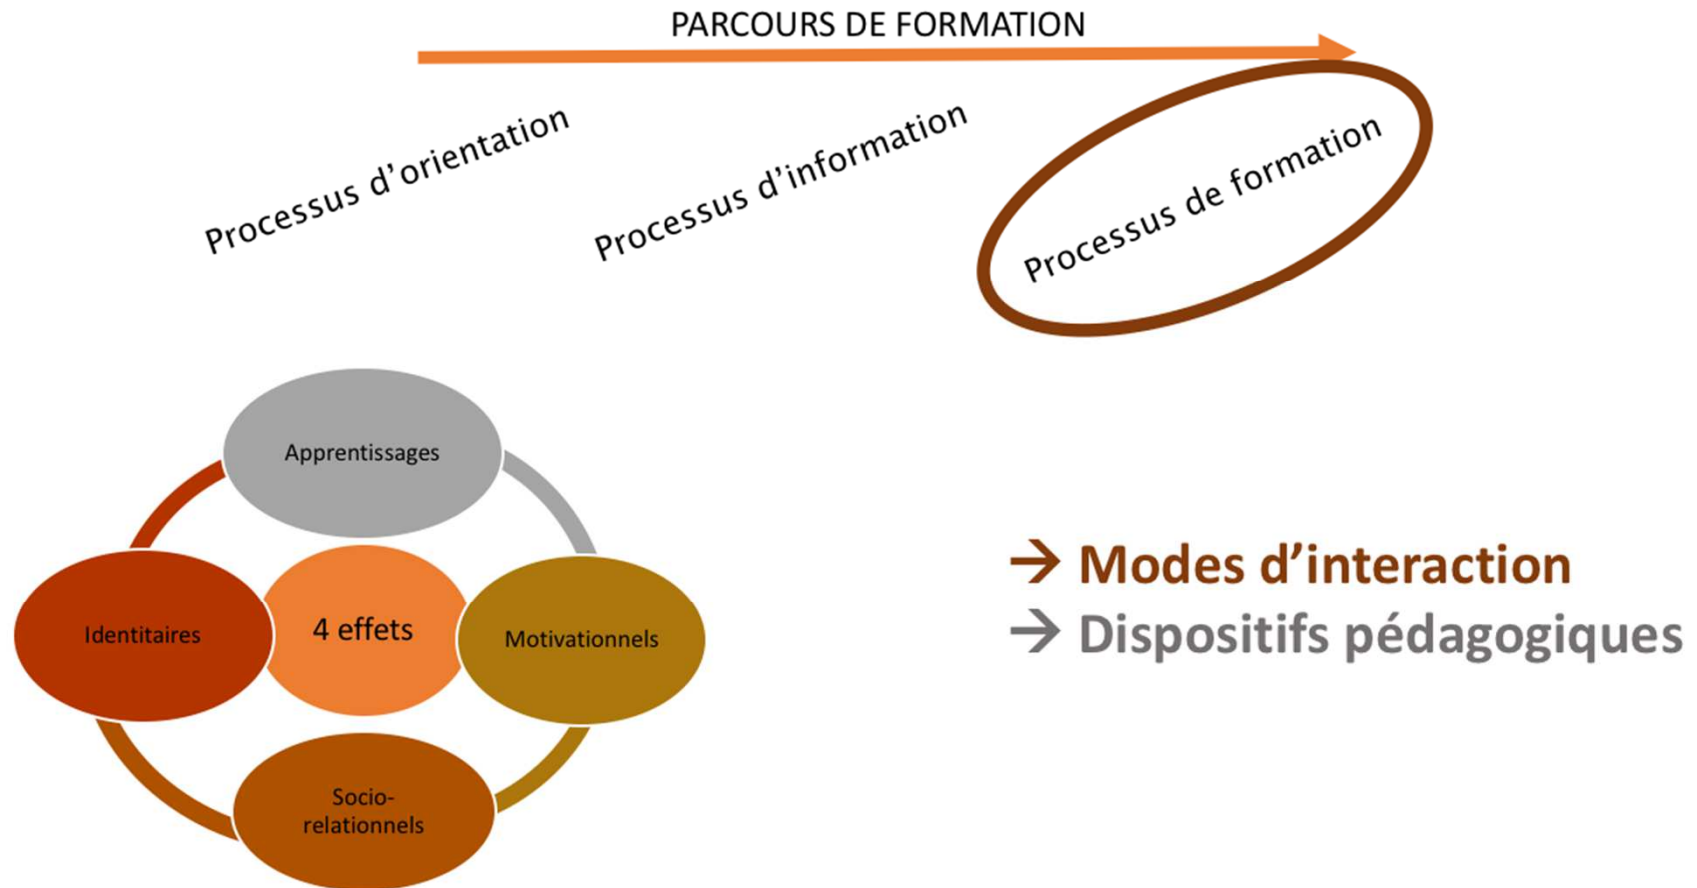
PARCOURS DE FORMATION

Processus d’orientation

Processus d’information

Processus de formation

Apprentissages

Identitaires

4 effets

Motivationnels

Socio-relationnels

→ Modes d’interaction
→ Dispositifs pédagogiques